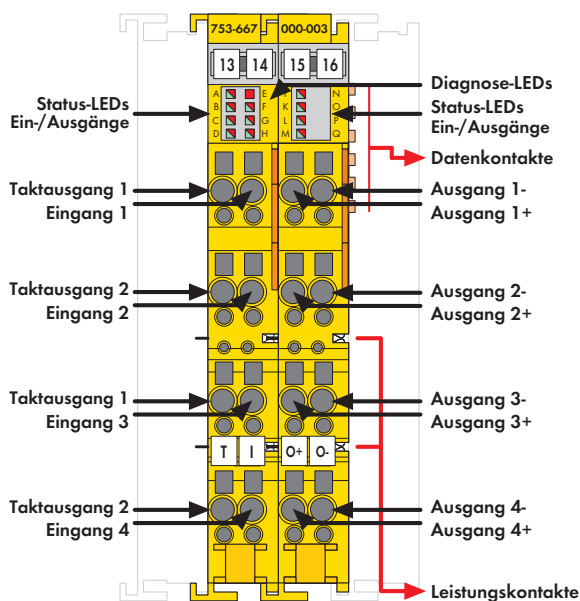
753-667
000-003
13
14
15
16

Diagnose-LEDs

Status-LEDs
Ein-/Ausgänge

Status-LEDs
Ein-/Ausgänge

A B C D
E F G H
J K L M
N O P Q

Datenkontakte

Taktausgang 1
Eingang 1

Ausgang 1-
Ausgang 1+

Taktausgang 2
Eingang 2

Ausgang 2-
Ausgang 2+

Taktausgang 1
Eingang 3

Ausgang 3-
Ausgang 3+

T
I
O+
O-

Taktausgang 2
Eingang 4

Ausgang 4-
Ausgang 4+

Leistungskontakte